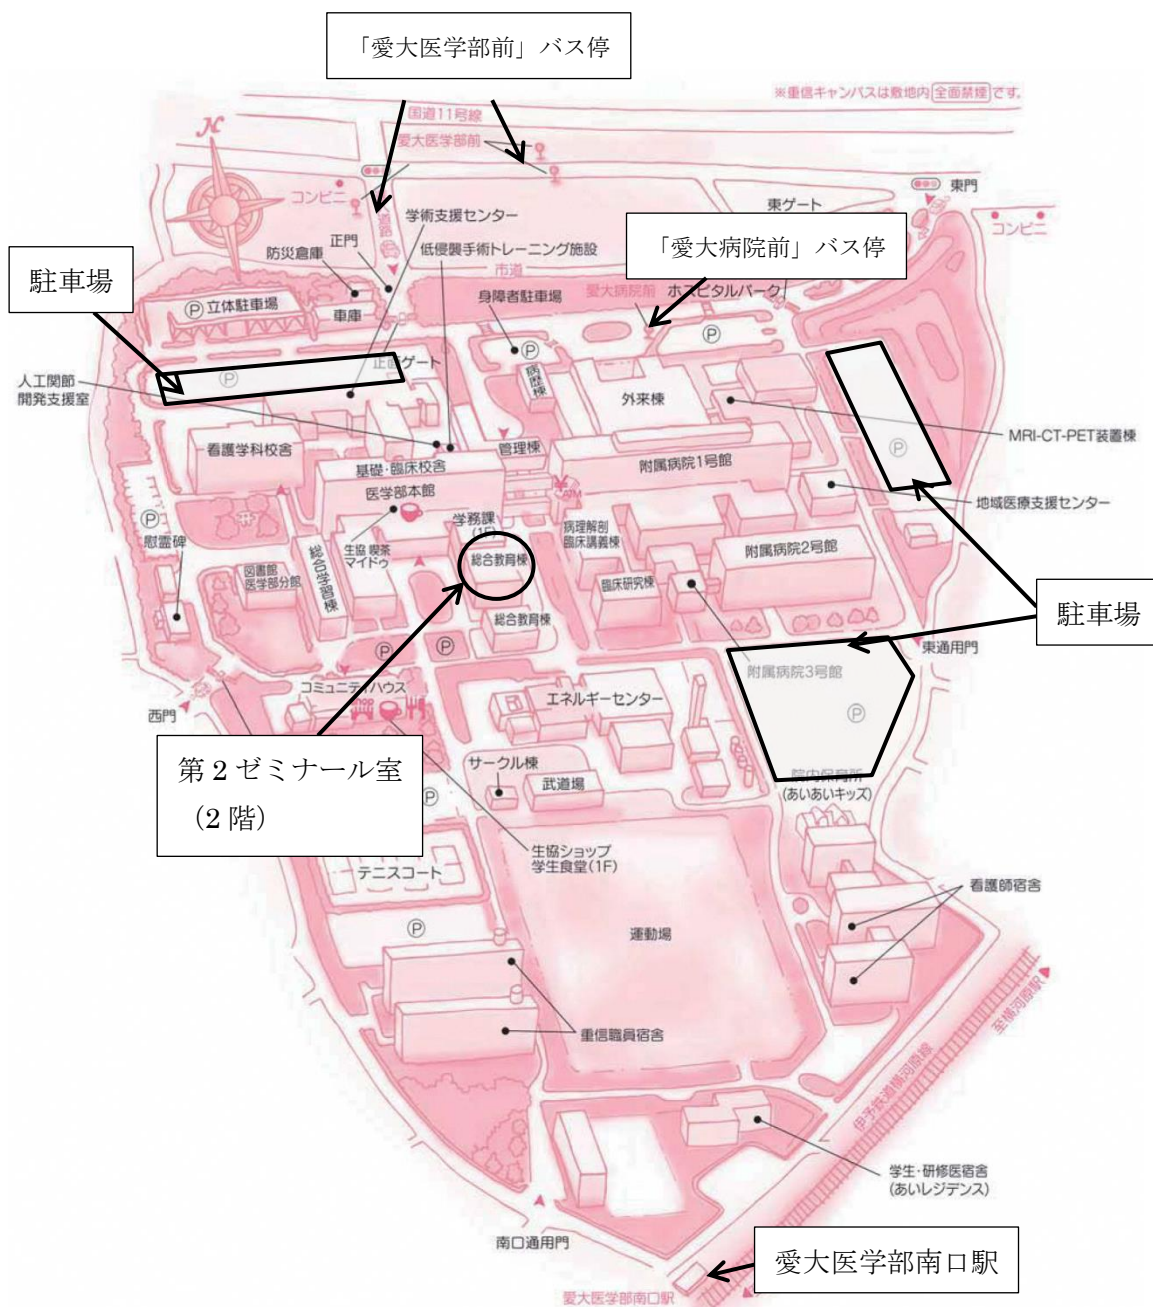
「愛大医学部前」バス停

※重信キャンパスは敷地内全面禁煙です。

国道11号線

愛大医学部前

コンビニ

東門

コンビニ

東ゲート

学術支援センター

正門

防災倉庫

低侵襲手術トレーニング施設

「愛大病院前」バス停

市道

駐車場

立体駐車場

車庫

身障者駐車場

愛大病院前

ホスピタルパーク

正面ゲート

人工関節開発支援室

病歴棟

外来棟

MRI-CT-PET装置棟

看護学科校舎

管理棟

基礎・臨床校舎

附属病院1号館

医学部本館

ATM

地域医療支援センター

学務課(1F)

病理解剖臨床講義棟

慰霊碑

生協喫茶マイドゥ

総合教育棟

附属病院2号館

図書館医学部分館

総合学習棟

臨床研究棟

駐車場

総合教育棟

東通用門

附属病院3号館

コミュニティハウス

エネルギーセンター

西門

院内保育所(あいあいキッズ)

第2ゼミナール室(2階)

サークル棟

武道場

生協ショップ学生食堂(1F)

テニスコート

看護師宿舎

運動場

重信職員宿舎

伊予鉄道横河原線

至横河原駅

学生・研修医宿舎(あいレジデンス)

南口通用門

愛大医学部南口駅

愛大医学部南口駅